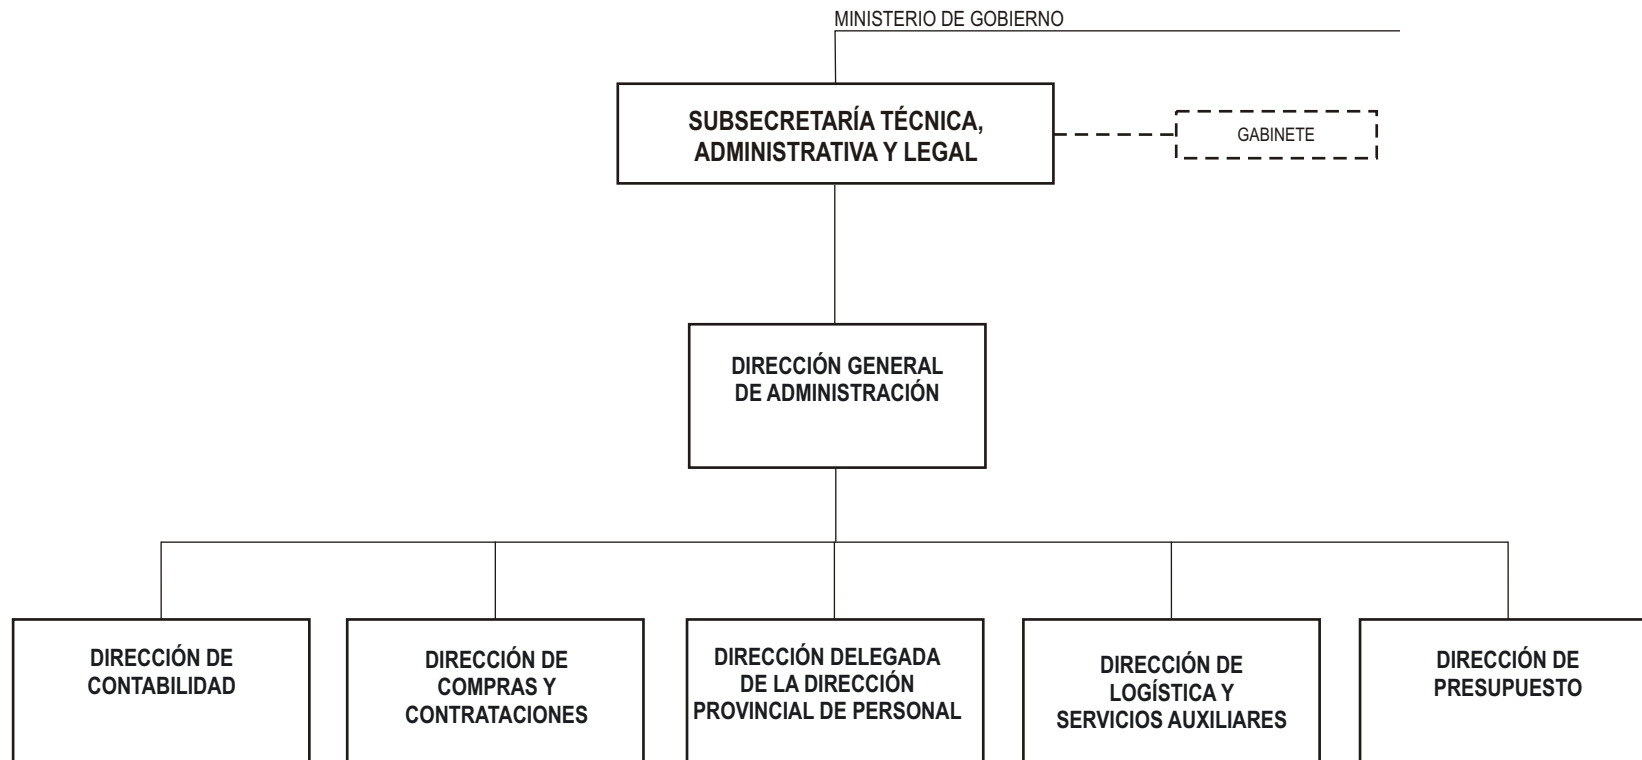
MINISTERIO DE GOBIERNO

SUBSECRETARÍA TÉCNICA, ADMINISTRATIVA Y LEGAL

GABINETE

DIRECCIÓN GENERAL DE ADMINISTRACIÓN

DIRECCIÓN DE CONTABILIDAD

DIRECCIÓN DE COMPRAS Y CONTRATACIONES

DIRECCIÓN DELEGADA DE LA DIRECCIÓN PROVINCIAL DE PERSONAL

DIRECCIÓN DE LOGÍSTICA Y SERVICIOS AUXILIARES

DIRECCIÓN DE PRESUPUESTO